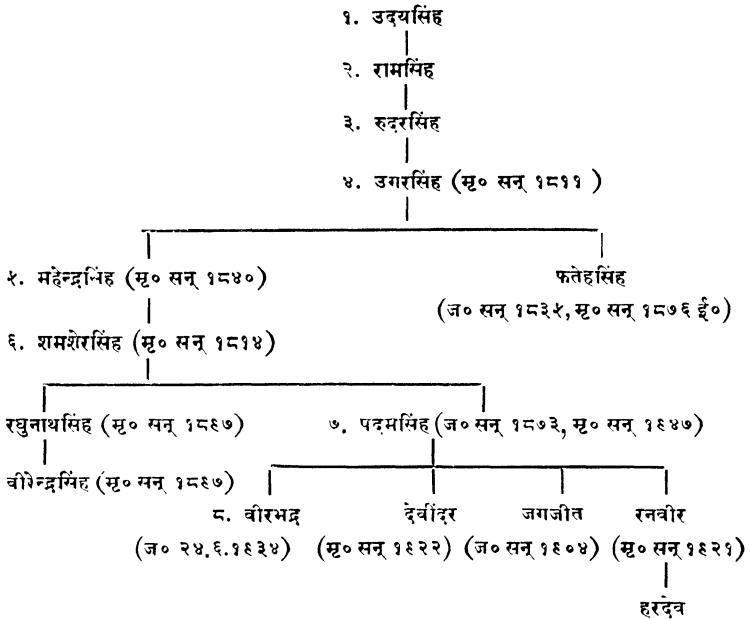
१. उदयसिंह

२. रामसिंह

३. रुदरसिंह

४. उगरसिंह (मृ० सन् १८११ )

५. महेन्द्रसिंह (मृ० सन् १८४०)

फतेहसिंह (ज० सन् १८३५, मृ० सन् १८७६ ई०)

६. शमशेरसिंह (मृ० सन् १८१४)

रघुनाथसिंह (मृ० सन् १८८७)

वीरेन्द्रसिंह (मृ० सन् १८८७)

७. पदमसिंह (ज० सन् १८७३, मृ० सन् १९४७)

८. वीरभद्र (ज० २४.६.१९३४)

देवींद्र (मृ० सन् १९२२)

जगजीत (ज० सन् १९०४)

रनवीर (मृ० सन् १९२१)

हरदेव